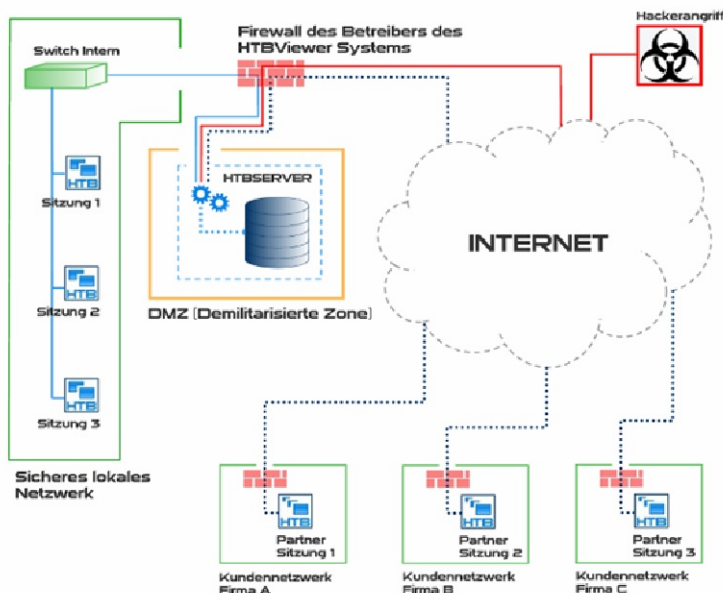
Firewall des Betreibers des HTBViewer Systems

Hackerangriff

Switch Intern

HTBSERVER

HTB

Sitzung 1

HTB

Sitzung 2

HTB

Sitzung 3

DMZ (Demilitarisierte Zone)

INTERNET

Sicheres lokales Netzwerk

HTB

Partner Sitzung 1

HTB

Partner Sitzung 2

HTB

Partner Sitzung 3

Kundennetzwerk Firma A

Kundennetzwerk Firma B

Kundennetzwerk Firma C